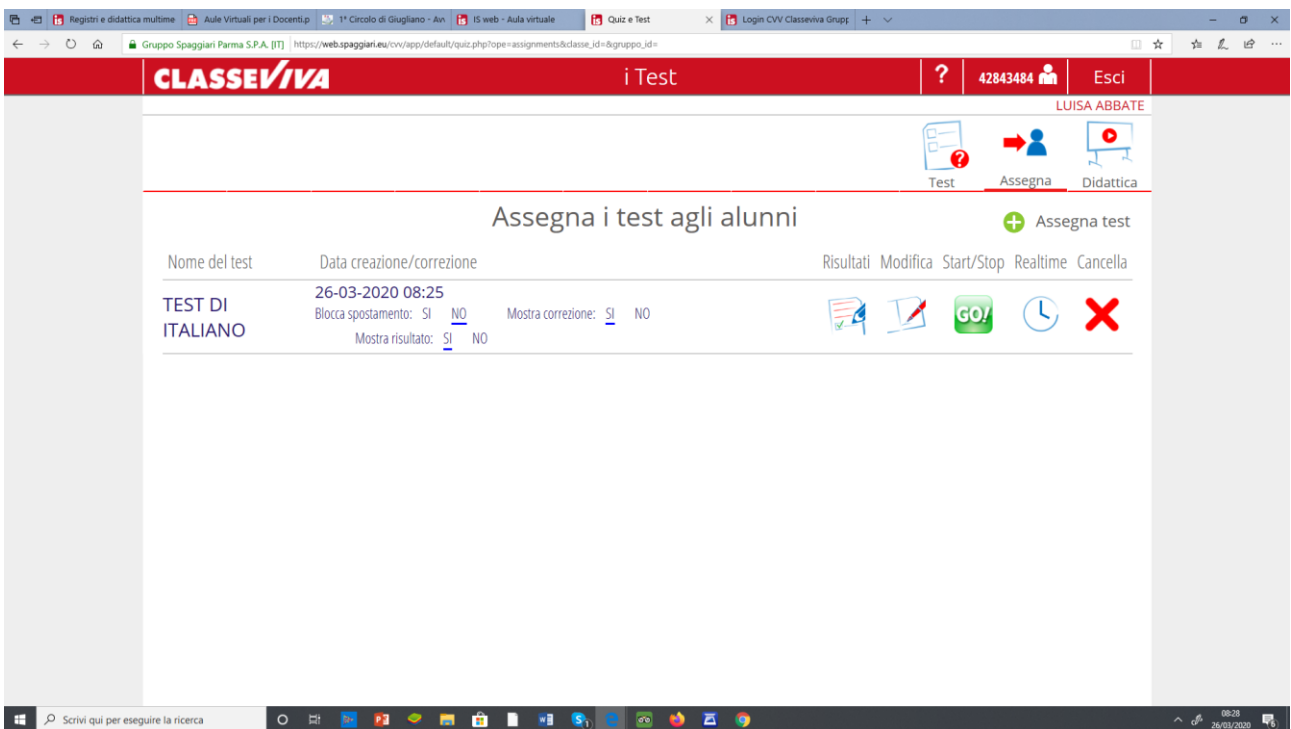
Registri e didattica multime | Aule Virtuali per i Docenti.p | 1° Circolo di Giugliano - Av | IS web - Aula virtuale | Quiz e Test | Login CVV Classeviva Grupp

Gruppo Spaggiari Parma S.P.A. [IT] https://web.spaggiari.eu/cvv/app/default/quiz.php?ope=assignments&classe_id=&gruppo_id=

CLASSEVIVA

i Test

?

42843484

Esci

LUISA ABBATE

Test Assegna Didattica

Assegna i test agli alunni

Assegna test

| Nome del test | Data creazione/correzione | Risultati | Modifica | Start/Stop | Realtime | Cancella |
|---|---|---|---|---|---|---|
| TEST DI ITALIANO | 26-03-2020 08:25 Blocca spostamento: SI NO Mostra correzione: SI NO Mostra risultato: SI NO | | | GO! | | |

Scrivi qui per eseguire la ricerca

08:28 26/03/2020